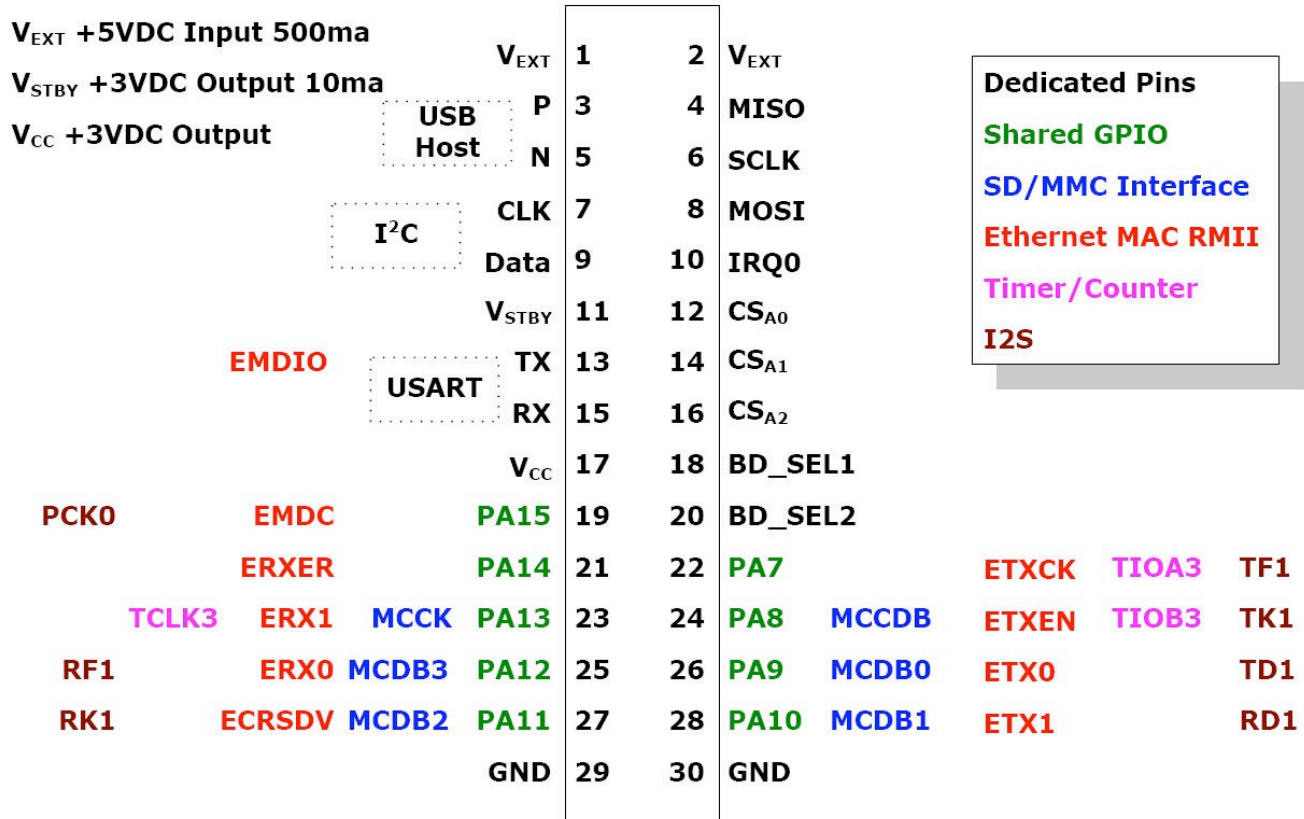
$V_{EXT}$ +5VDC Input 500ma
$V_{STBY}$ +3VDC Output 10ma
$V_{CC}$ +3VDC Output

Dedicated Pins
Shared GPIO
SD/MMC Interface
Ethernet MAC RMII
Timer/Counter
I2S

| | | | | | | | | | | | |
|---|---|---|---|---|---|---|---|---|---|---|---|
| | | | $V_{EXT}$ | 1 | 2 | $V_{EXT}$ | | | | | |
| | | USB Host | P | 3 | 4 | MISO | | | | | |
| | | | N | 5 | 6 | SCLK | | | | | |
| | | $I^2C$ | CLK | 7 | 8 | MOSI | | | | | |
| | | | Data | 9 | 10 | IRQ0 | | | | | |
| | | | $V_{STBY}$ | 11 | 12 | $CS_{A0}$ | | | | | |
| | EMDIO | USART | TX | 13 | 14 | $CS_{A1}$ | | | | | |
| | | | RX | 15 | 16 | $CS_{A2}$ | | | | | |
| | | | $V_{CC}$ | 17 | 18 | BD_SEL1 | | | | | |
| PCK0 | EMDC | | PA15 | 19 | 20 | BD_SEL2 | | | | | |
| | ERXER | | PA14 | 21 | 22 | PA7 | | ETXCK | TIOA3 | TF1 | |
| TCLK3 | ERX1 | MCCK | PA13 | 23 | 24 | PA8 | MCCDB | ETXEN | TIOB3 | TK1 | |
| RF1 | ERX0 | MCDB3 | PA12 | 25 | 26 | PA9 | MCDB0 | ETX0 | | TD1 | |
| RK1 | ECRSDV | MCDB2 | PA11 | 27 | 28 | PA10 | MCDB1 | ETX1 | | RD1 | |
| | | | GND | 29 | 30 | GND | | | | | |